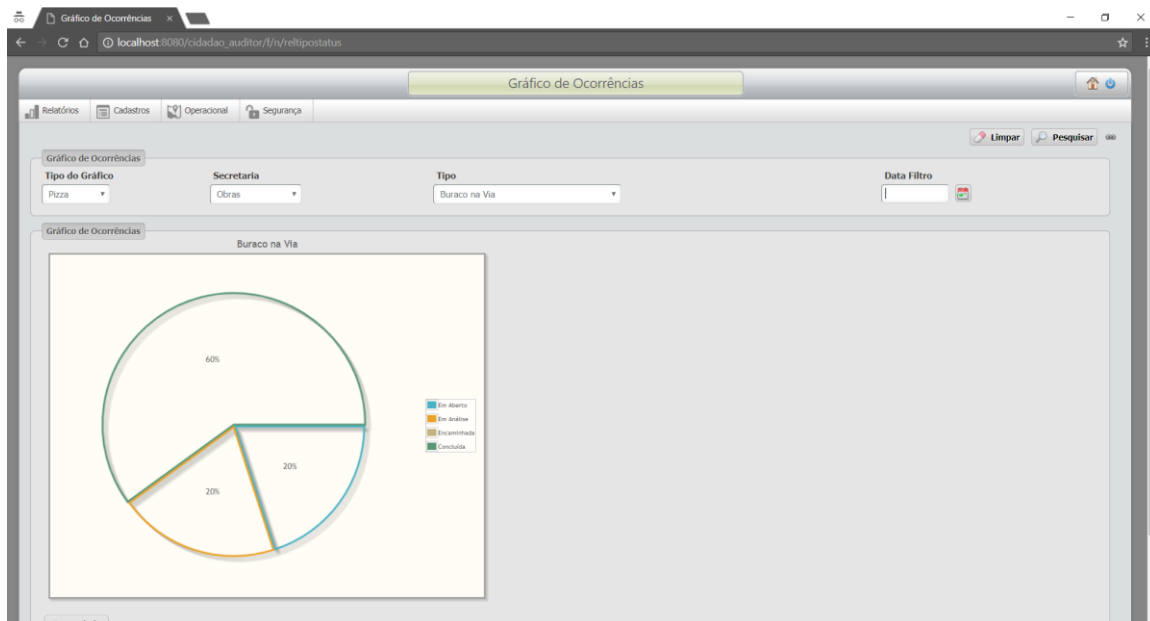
Gráfico de Ocorrências ×

localhost:8080/cidadao_auditor/f/n/reltipostatus

Gráfico de Ocorrências

Relatórios Cadastros Operacional Segurança

Limpar Pesquisar

Gráfico de Ocorrências

Tipo do Gráfico
Pizza

Secretaria
Obras

Tipo
Buraco na Via

Data Filtro

Gráfico de Ocorrências

Buraco na Via

60%

20%

20%

Em Aberto
Em Análise
Encaminhada
Concluída